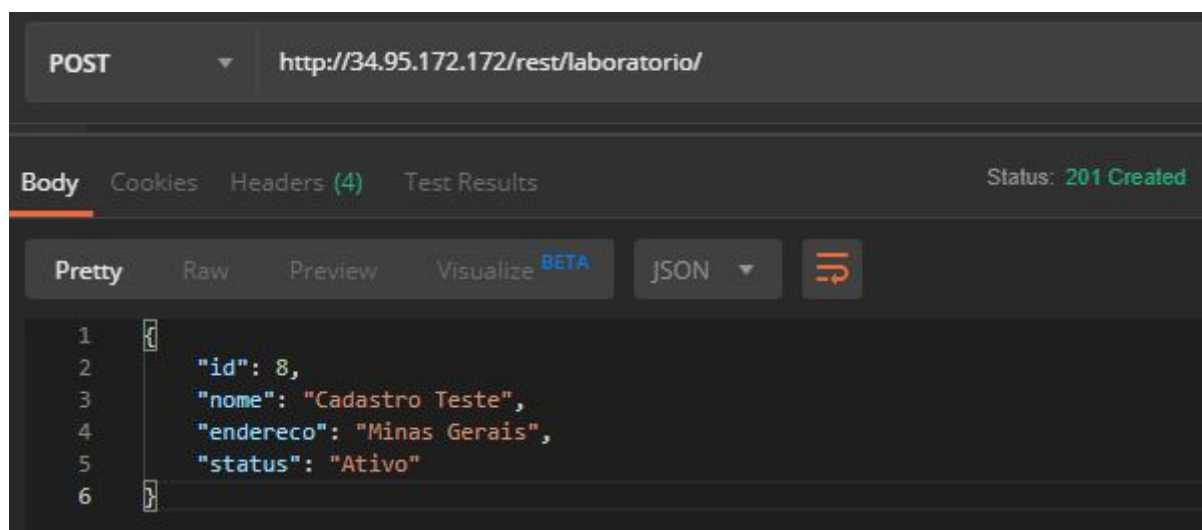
POST http://34.95.172.172/rest/laboratorio/

Body Cookies Headers (4) Test Results Status: 201 Created

Pretty Raw Preview Visualize BETA JSON

1 {
2 "id": 8,
3 "nome": "Cadastro Teste",
4 "endereco": "Minas Gerais",
5 "status": "Ativo"
6 }